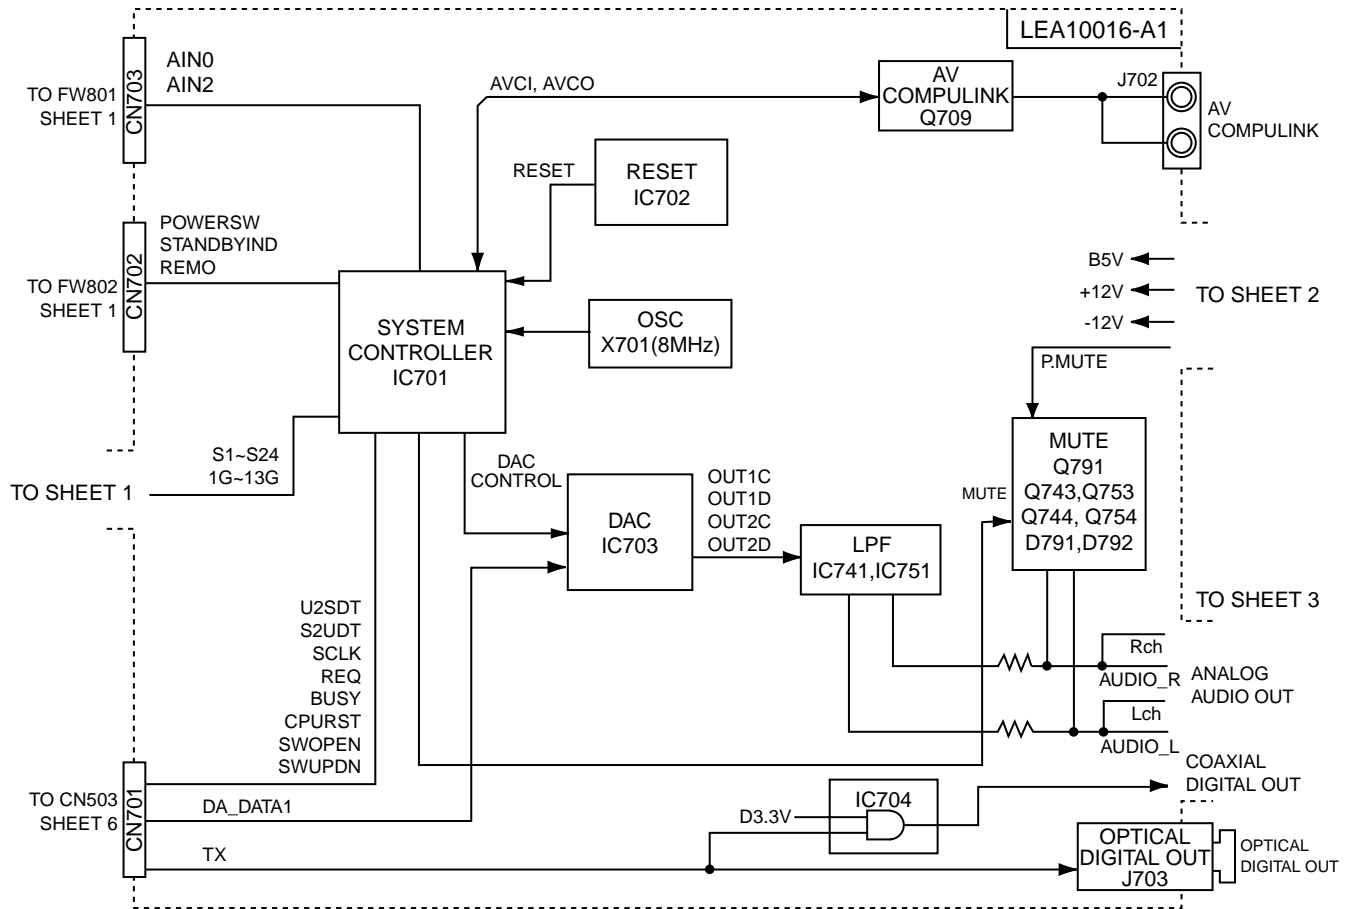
LEA10016-A1

TO FW801 SHEET 1
CN703
AIN0
AIN2

AVCI, AVCO

AV COMPULINK Q709

J702

AV COMPULINK

RESET

RESET IC702

TO FW802 SHEET 1
CN702
POWERSW
STANDBYIND
REMO

SYSTEM CONTROLLER IC701

OSC X701(8MHz)

B5V
+12V
-12V
TO SHEET 2

P.MUTE

S1~S24
1G~13G
TO SHEET 1

DAC CONTROL

DAC IC703

OUT1C
OUT1D
OUT2C
OUT2D

LPF IC741,IC751

MUTE

MUTE Q791 Q743,Q753 Q744, Q754 D791,D792

TO SHEET 3

U2SDT
S2UDT
SCLK
REQ
BUSY
CPURST
SWOPEN
SWUPDN

Rch
AUDIO_R
ANALOG AUDIO OUT
Lch
AUDIO_L

COAXIAL DIGITAL OUT

TO CN503 SHEET 6
CN701
DA_DATA1
TX

IC704
D3.3V

OPTICAL DIGITAL OUT J703

OPTICAL DIGITAL OUT